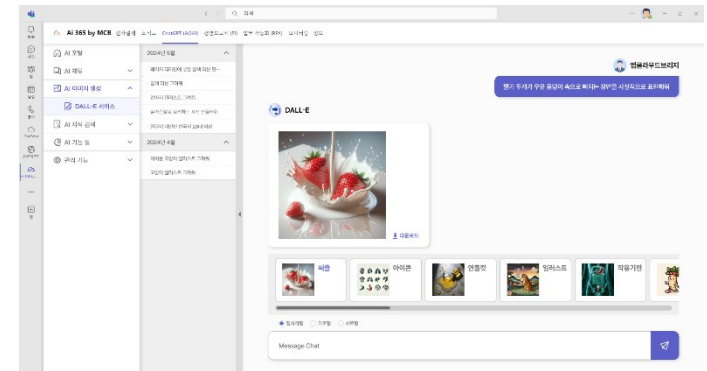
검색

AI 365 by MCB

AI 포털

AI 채팅

AI 이미지 생성

DALL-E 서비스

AI 지식 검색

AI 기능

관리 기능

2024년 5월

2024년 4월

엠클라우드브리지

DALL-E

다운로드

사진

아이콘

연출컷

일러스트

작품기반

Message Chat